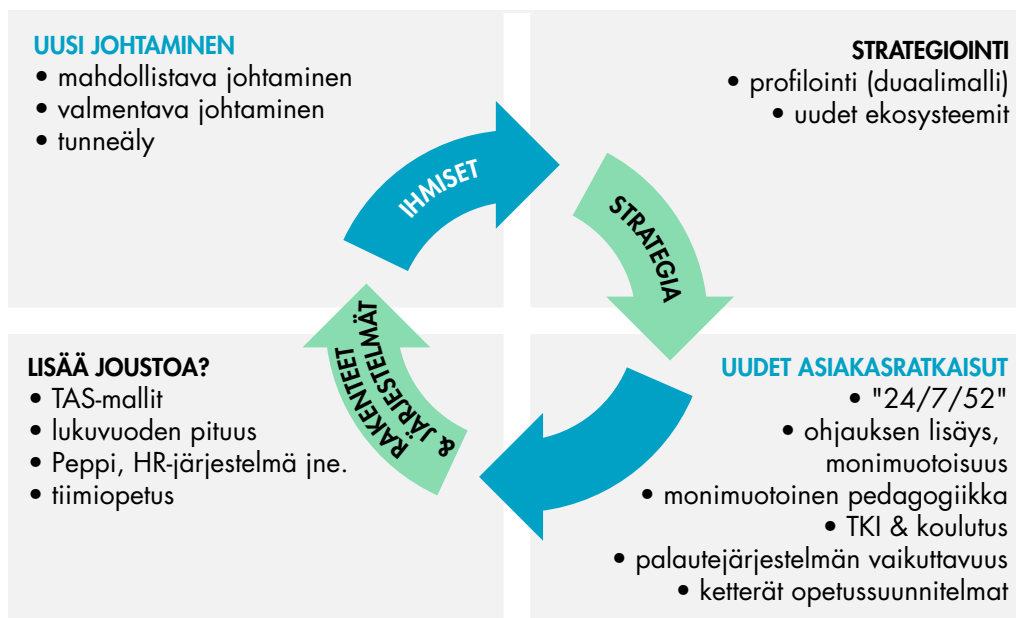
UUSI JOHTAMINEN
• mahdollistava johtaminen
• valmentava johtaminen
• tunneäly

STRATEGIOINTI
• profilointi (duaalimalli)
• uudet ekosysteemit

IHMISET

STRATEGIA

RAKENTEET & JÄRJESTELMÄT

LISÄÄ JOUSTOA?
• TAS-mallit
• lukuvuoden pituus
• Peppi, HR-järjestelmä jne.
• tiimiopetus

UUDET ASIAKASRATKAISUT
• "24/7/52"
• ohjauksen lisäys, monimuotoisuus
• monimuotoinen pedagogiikka
• TKI & koulutus
• palautejärjestelmän vaikuttavuus
• ketterät opetussuunnitelmat